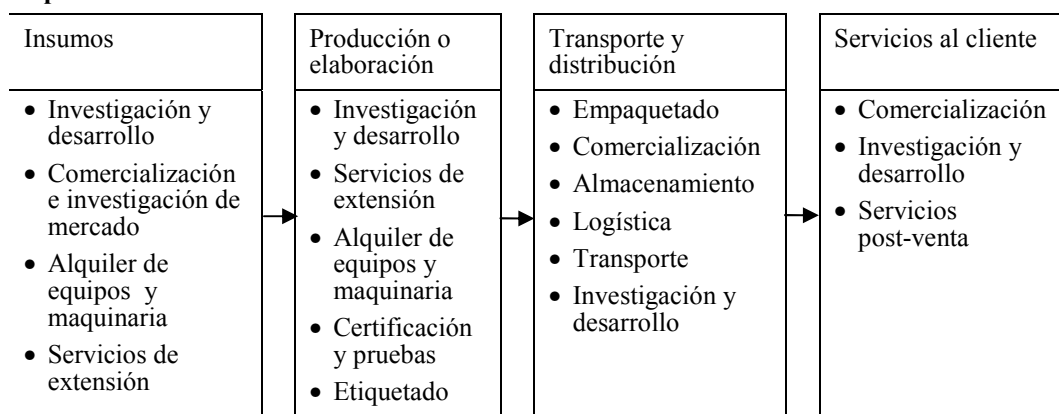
| Insumos | Producción o elaboración | Transporte y distribución | Servicios al cliente |
|---|---|---|---|
| • Investigación y desarrollo<br>• Comercialización e investigación de mercado<br>• Alquiler de equipos y maquinaria<br>• Servicios de extensión | • Investigación y desarrollo<br>• Servicios de extensión<br>• Alquiler de equipos y maquinaria<br>• Certificación y pruebas<br>• Etiquetado | • Empaquetado<br>• Comercialización<br>• Almacenamiento<br>• Logística<br>• Transporte<br>• Investigación y desarrollo | • Comercialización<br>• Investigación y desarrollo<br>• Servicios post-venta |